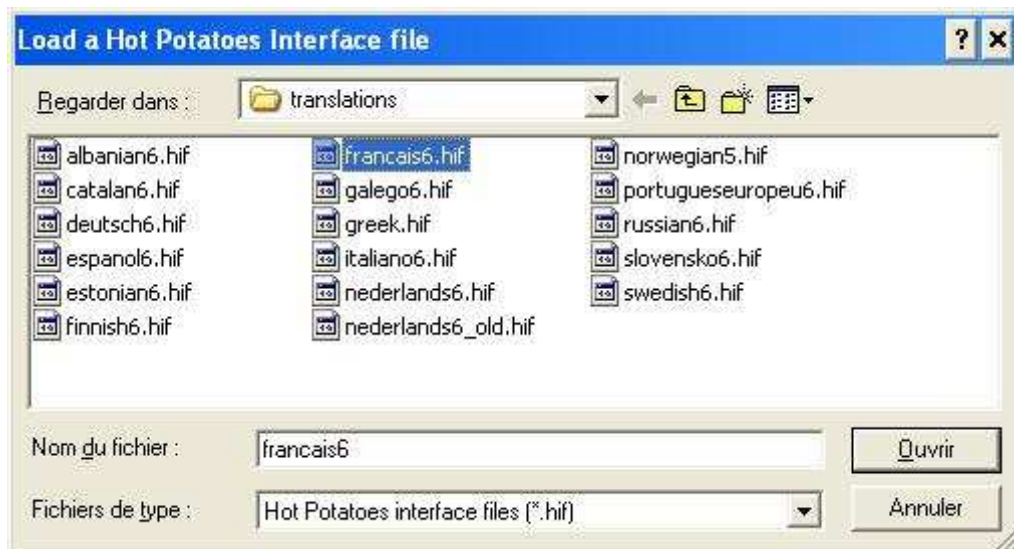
Load a Hot Potatoes Interface file

? ×

Regarder dans : translations

albanian6.hif
catalan6.hif
deutsch6.hif
espanol6.hif
estonian6.hif
finnish6.hif
francais6.hif
galego6.hif
greek.hif
italiano6.hif
nederlands6.hif
nederlands6_old.hif
norwegian5.hif
portugueseuropeu6.hif
russian6.hif
slovensko6.hif
swedish6.hif

Nom du fichier : francais6

Ouvrir

Fichiers de type : Hot Potatoes interface files (*.hif)

Annuler